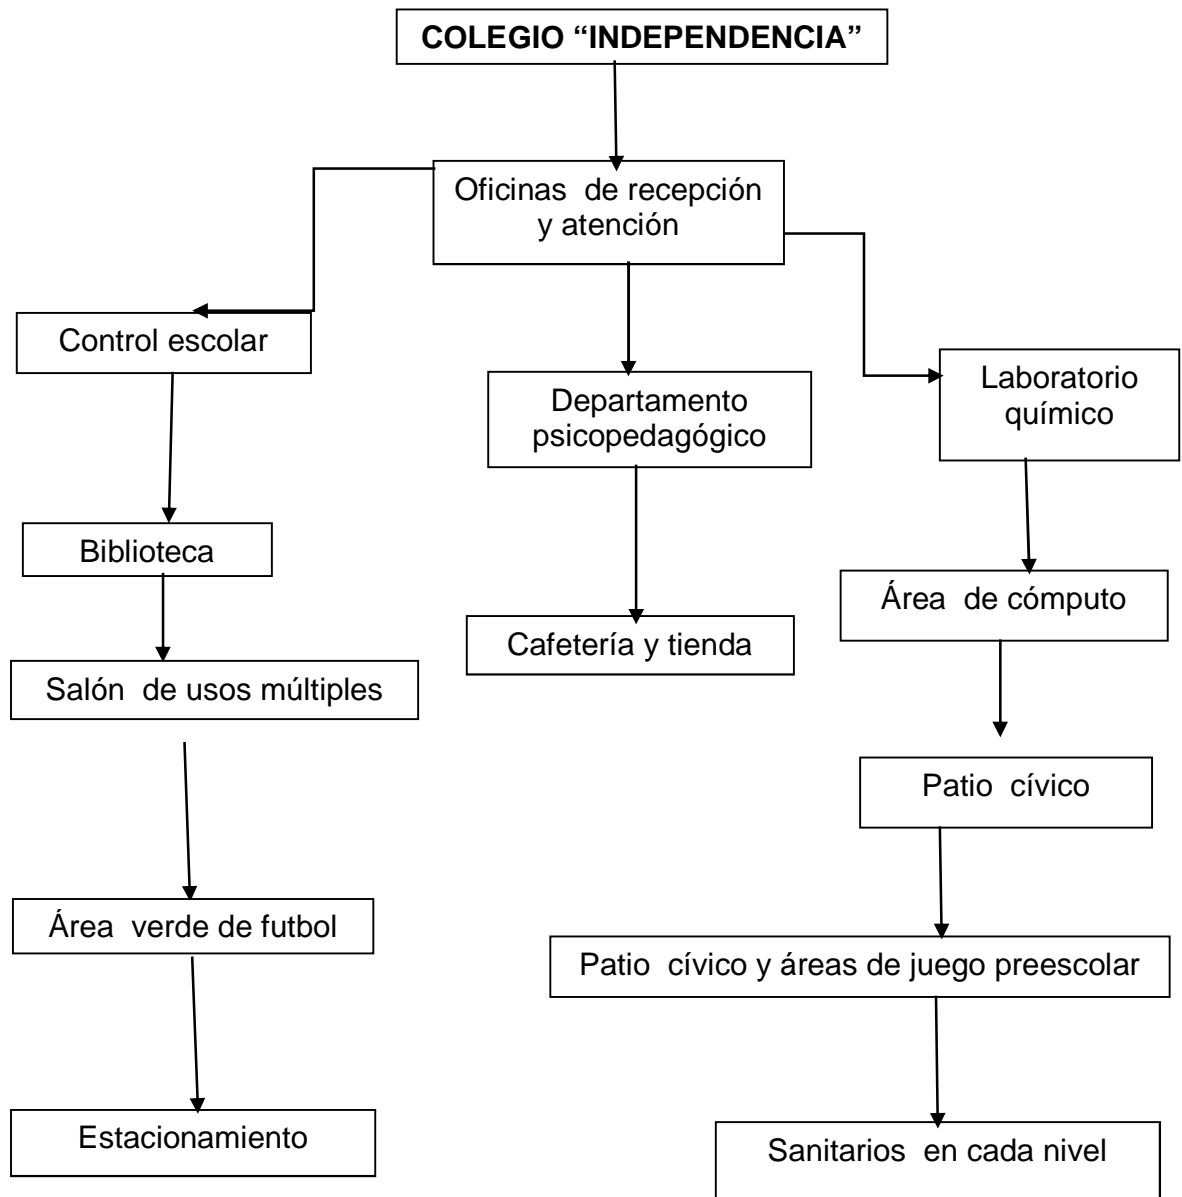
COLEGIO "INDEPENDENCIA"

Oficinas de recepción y atención

Control escolar

Departamento psicopedagógico

Laboratorio químico

Biblioteca

Cafetería y tienda

Área de cómputo

Salón de usos múltiples

Patio cívico

Área verde de futbol

Patio cívico y áreas de juego preescolar

Estacionamiento

Sanitarios en cada nivel